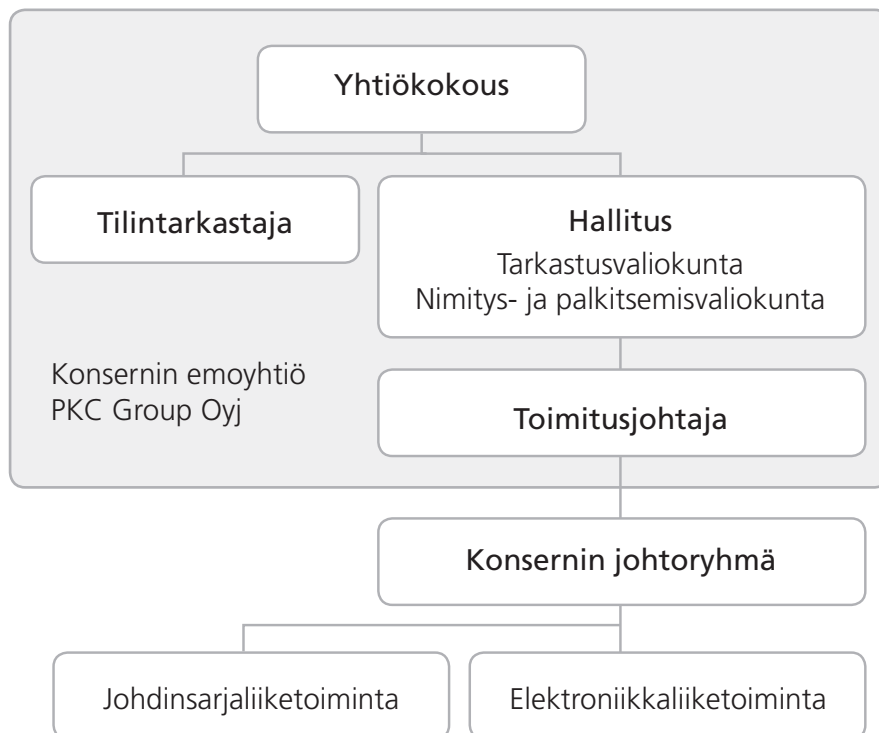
Yhtiökokous

Tilintarkastaja

Hallitus
Tarkastusvaliokunta
Nimitys- ja palkitsemisvaliokunta

Konsernin emoyhtiö
PKC Group Oyj

Toimitusjohtaja

Konsernin johtoryhmä

Johdinsarjaliiketoiminta

Elektroniikkaliiketoiminta